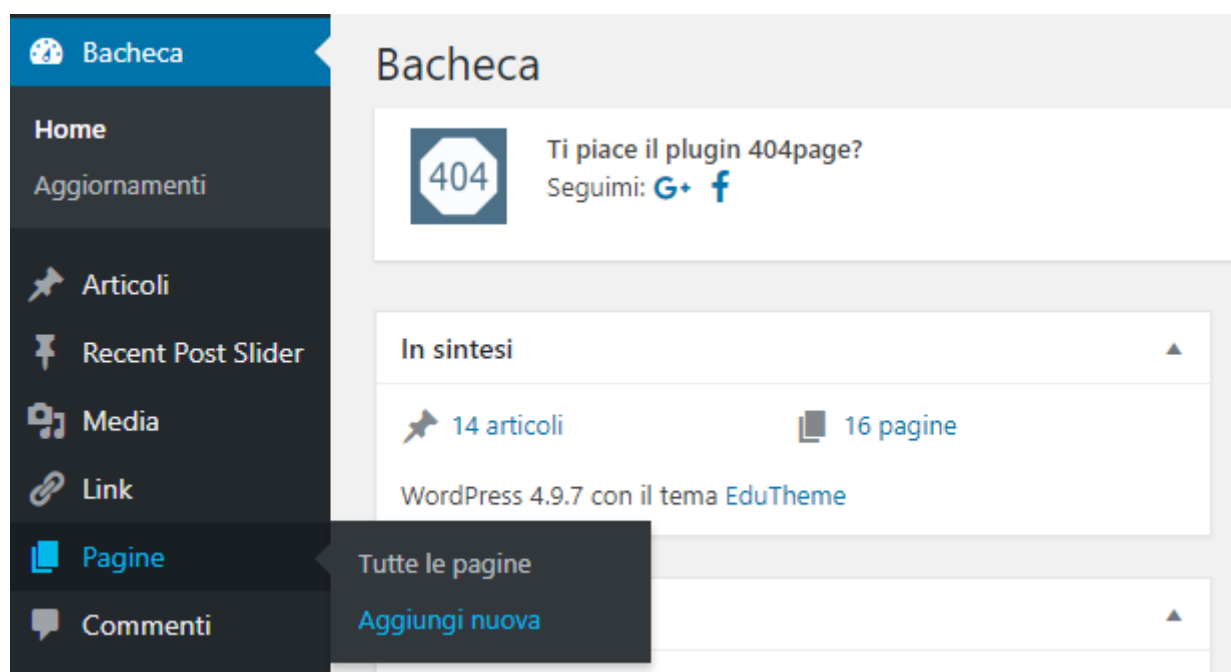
Bacheca

Home

Aggiornamenti

Articoli

Recent Post Slider

Media

Link

Pagine

Commenti

Tutte le pagine

Aggiungi nuova

Bacheca

404

Ti piace il plugin 404page?

Seguimi: G+ f

In sintesi

14 articoli

16 pagine

WordPress 4.9.7 con il tema EduTheme